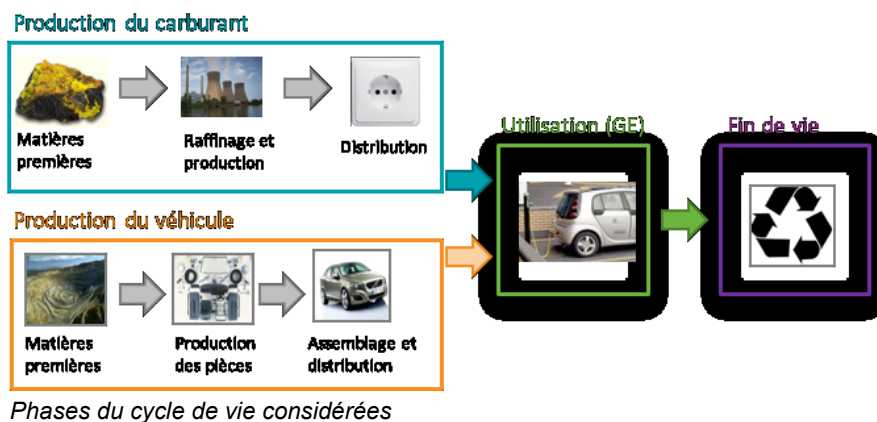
Production du carburant

Matières premières

Raffinage et production

Distribution

Utilisation (GE)

Fin de vie

Production du véhicule

Matières premières

Production des pièces

Assemblage et distribution

Phases du cycle de vie considérées